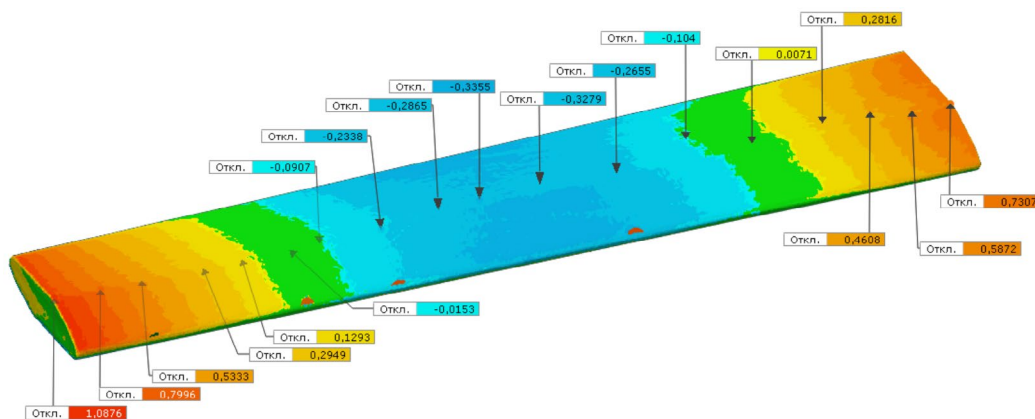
Откл. 0,2816
Откл. -0,104
Откл. 0,0071
Откл. -0,2655
Откл. -0,3355
Откл. -0,3279
Откл. -0,2865
Откл. -0,2338
Откл. -0,0907
Откл. 0,7307
Откл. 0,4608
Откл. 0,5872
Откл. -0,0153
Откл. 0,1293
Откл. 0,2949
Откл. 0,5333
Откл. 0,7996
Откл. 1,0876